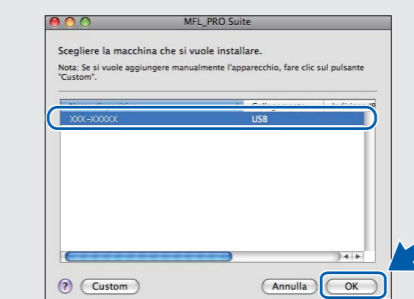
MFL_PRO Suite

Scegliere la macchina che si vuole installare.

Nota: Se si vuole aggiungere manualmente l'apparecchio, fare clic sul pulsante "Custom".

| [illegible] | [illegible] | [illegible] |
|---|---|---|
| XXX-XXXXX | USB | |

? Custom

Annulla OK